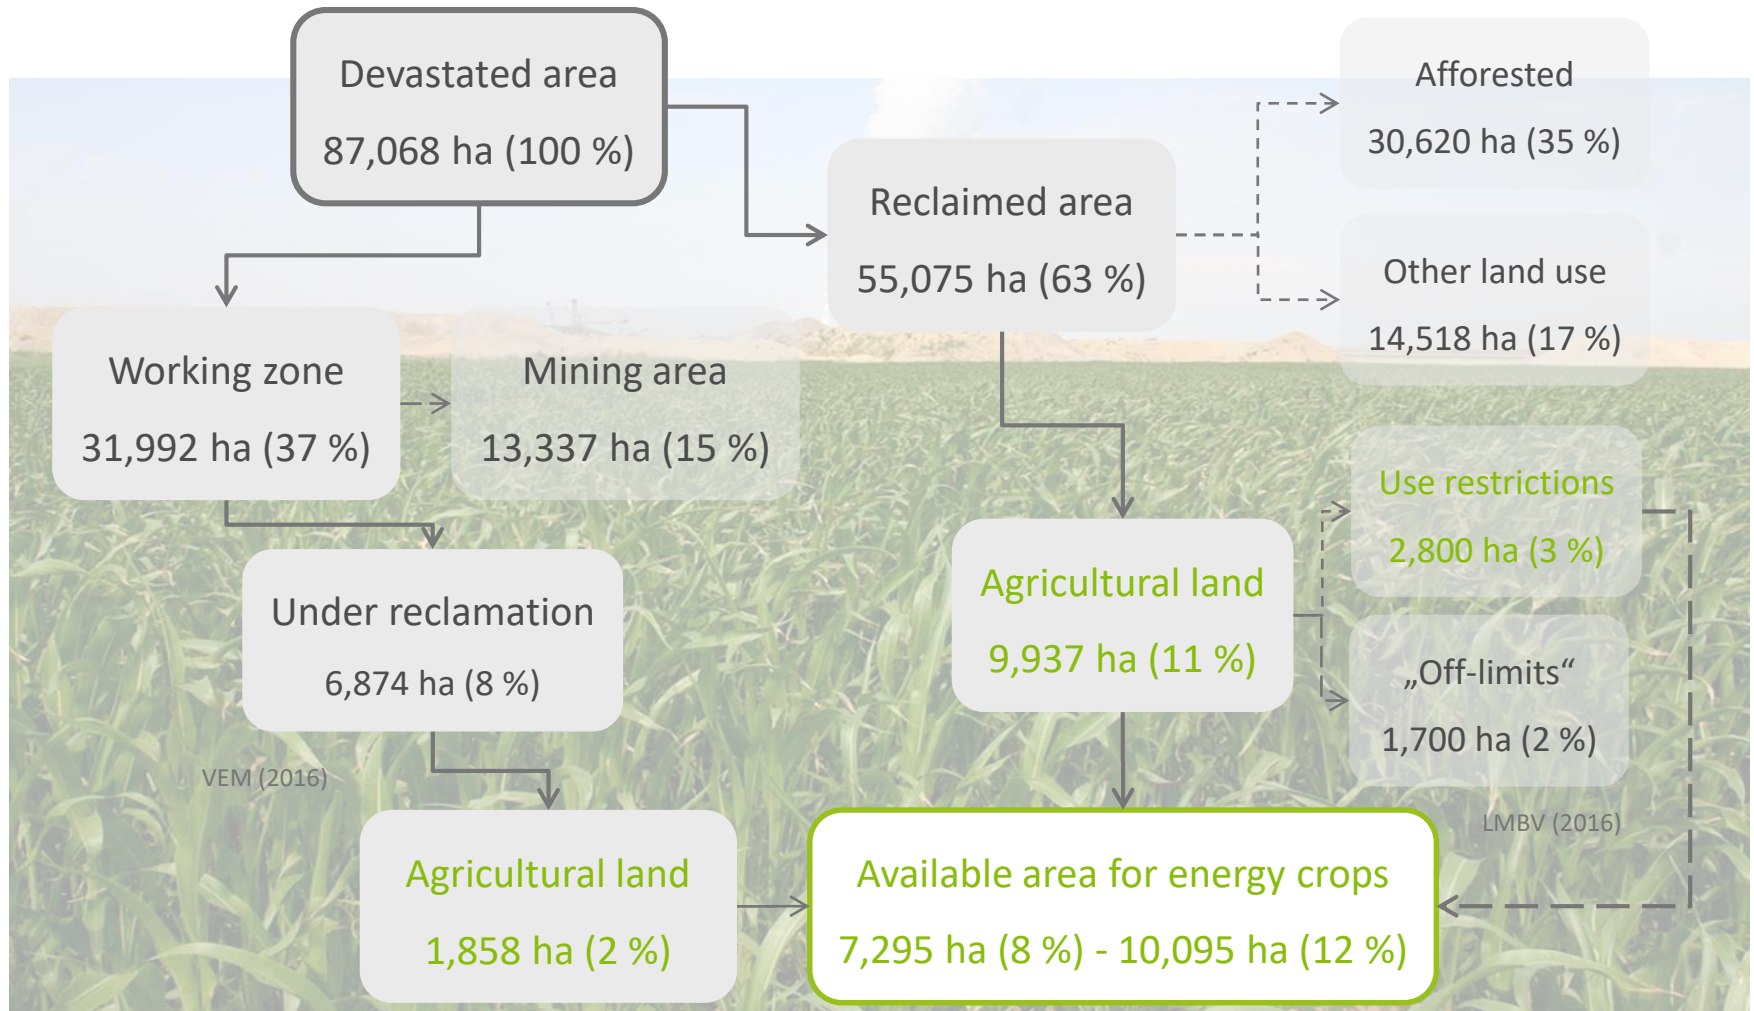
Devastated area
87,068 ha (100 %)

Reclaimed area
55,075 ha (63 %)

Afforested
30,620 ha (35 %)

Other land use
14,518 ha (17 %)

Working zone
31,992 ha (37 %)

Mining area
13,337 ha (15 %)

Use restrictions
2,800 ha (3 %)

Agricultural land
9,937 ha (11 %)

„Off-limits“
1,700 ha (2 %)

Under reclamation
6,874 ha (8 %)

VEM (2016)

LMBV (2016)

Agricultural land
1,858 ha (2 %)

Available area for energy crops
7,295 ha (8 %) - 10,095 ha (12 %)